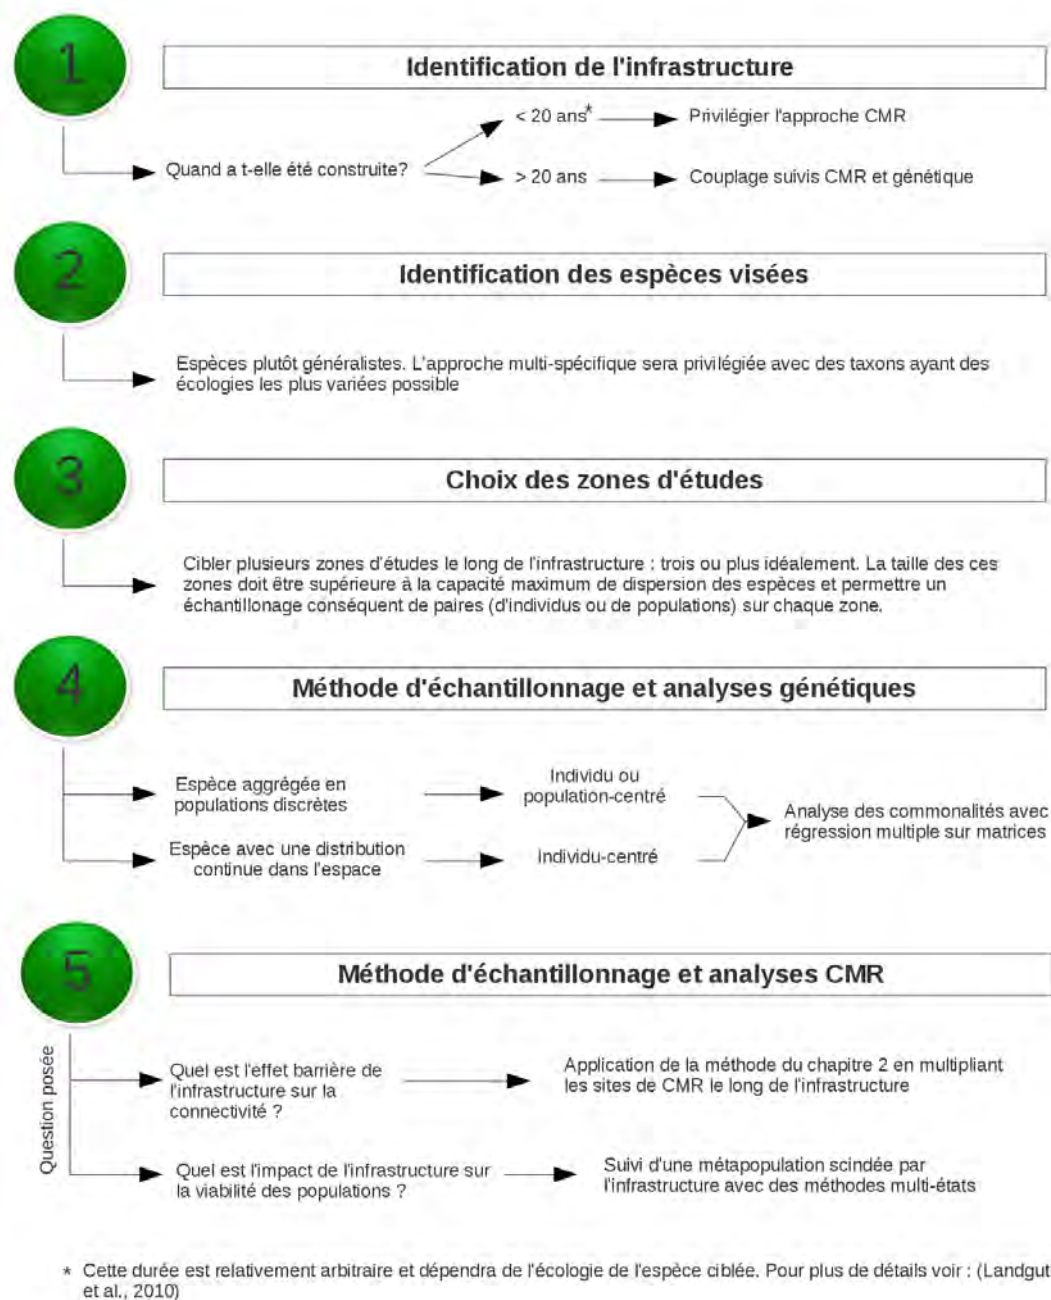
1

Identification de l'infrastructure

Quand a t-elle été construite?

< 20 ans* Privilégier l'approche CMR

> 20 ans Couplage suivis CMR et génétique

2

Identification des espèces visées

Espèces plutôt généralistes. L'approche multi-spécifique sera privilégiée avec des taxons ayant des écologies les plus variées possible

3

Choix des zones d'études

Cibler plusieurs zones d'études le long de l'infrastructure : trois ou plus idéalement. La taille des ces zones doit être supérieure à la capacité maximum de dispersion des espèces et permettre un échantillonage conséquent de paires (d'individus ou de populations) sur chaque zone.

4

Méthode d'échantillonnage et analyses génétiques

Espèce aggrégée en populations discrètes

Individu ou population-centré

Espèce avec une distribution continue dans l'espace

Individu-centré

Analyse des commonalités avec régression multiple sur matrices

5

Méthode d'échantillonnage et analyses CMR

Question posée

Quel est l'effet barrière de l'infrastructure sur la connectivité ?

Application de la méthode du chapitre 2 en multipliant les sites de CMR le long de l'infrastructure

Quel est l'impact de l'infrastructure sur la viabilité des populations ?

Suivi d'une métapopulation scindée par l'infrastructure avec des méthodes multi-états

* Cette durée est relativement arbitraire et dépendra de l'écologie de l'espèce ciblée. Pour plus de détails voir : (Landgut et al., 2010)